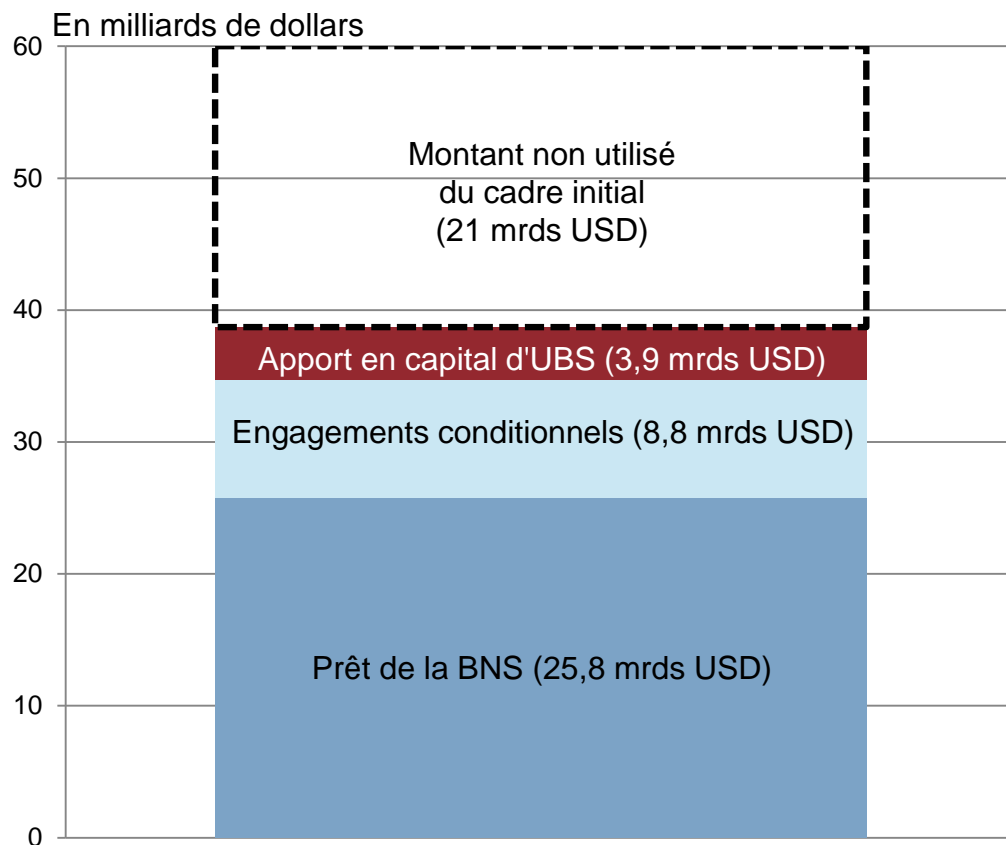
En milliards de dollars

60
50
40
30
20
10
0

Montant non utilisé du cadre initial (21 mrds USD)

Apport en capital d'UBS (3,9 mrds USD)

Engagements conditionnels (8,8 mrds USD)

Prêt de la BNS (25,8 mrds USD)